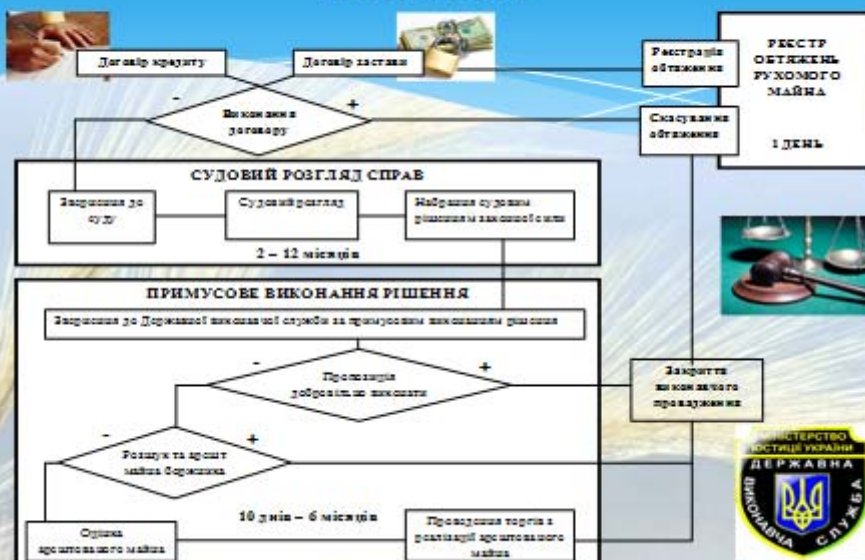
Договір кредиту

Договір застави

Реєстрація обтяження

РЕЄСТР ОБТЯЖЕНЬ РУХОМОГО МАЙНА

1 ДЕНЬ

-

+

Виконання договору

Скасування обтяження

СУДОВИЙ РОЗГЛЯД СПРАВ

Звернення до суду

Судовий розгляд

Набрання судовим рішенням законної сили

2 – 12 місяців

ПРИМУСОВЕ ВИКОНАННЯ РІШЕННЯ

Звернення до Державної виконавчої служби за примусовим виконанням рішення

-

+

Пропозиція добровільно виконати

Закриття виконавчого провадження

-

+

Розшук та арешт майна боржника

10 днів – 6 місяців

Оцінка арештованого майна

Проведення торгів з реалізації арештованого майна

МІНІСТЕРСТВО ЮСТИЦІЇ УКРАЇНИ

ДЕРЖАВНА ВИКОНАВЧА СЛУЖБА